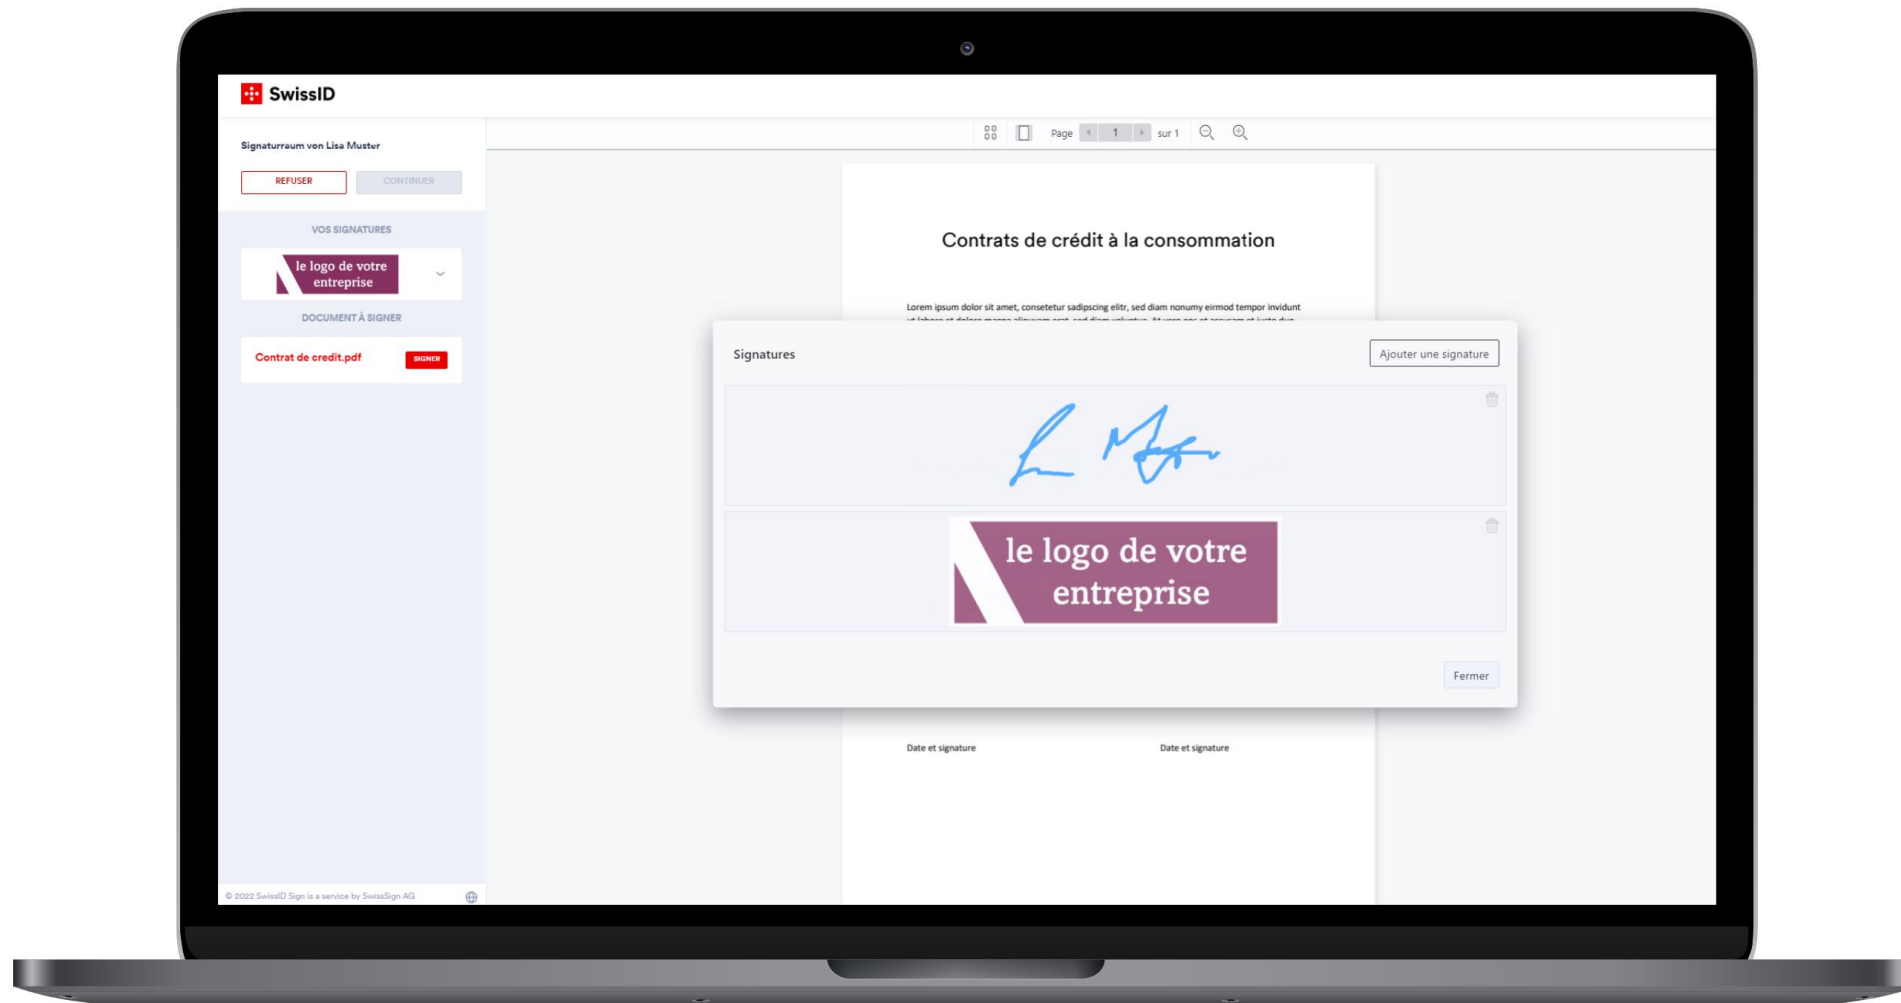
SwissID

Signaturraum von Lisa Muster

REFUSER

CONTINUER

VOS SIGNATURES

le logo de votre entreprise

DOCUMENT À SIGNER

Contrat de credit.pdf

SIGNER

© 2022 SwissID Sign is a service by SwissSign AG

Page 1 sur 1

Contrats de crédit à la consommation

Lorem ipsum dolor sit amet, consetetur sadipscing elitr, sed diam nonumy eirmod tempor invidunt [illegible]

Signatures

Ajouter une signature

le logo de votre entreprise

Fermer

Date et signature

Date et signature